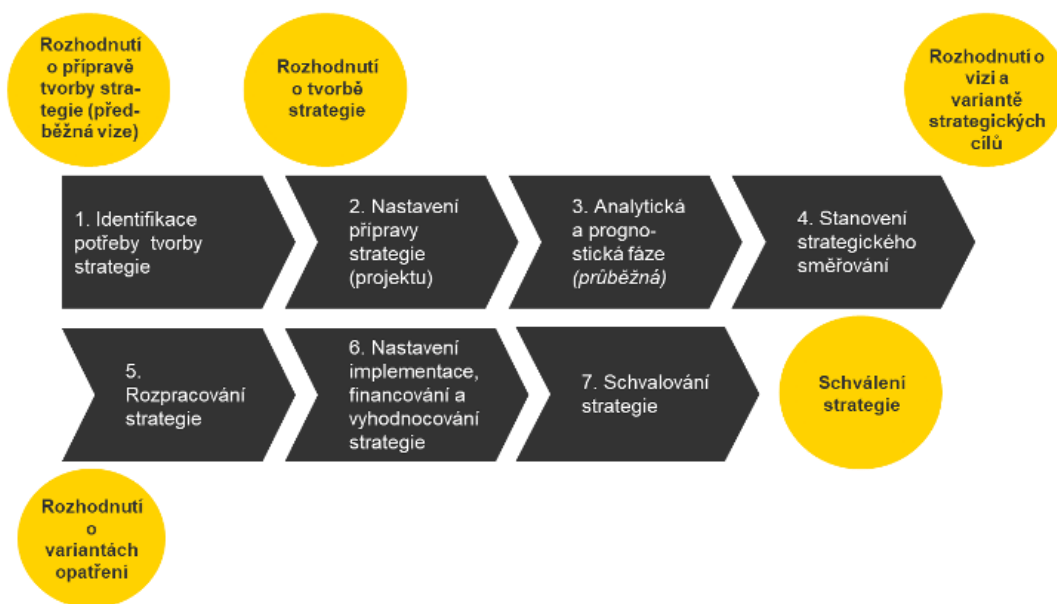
Rozhodnutí o přípravě tvorby strategie (předběžná vize)

Rozhodnutí o tvorbě strategie

Rozhodnutí o vizi a variantě strategických cílů

1. Identifikace potřeby tvorby strategie

2. Nastavení přípravy strategie (projektu)

3. Analytická a prognostická fáze *(průběžná)*

4. Stanovení strategického směrování

5. Rozpracování strategie

6. Nastavení implementace, financování a vyhodnocování strategie

7. Schvalování strategie

Schválení strategie

Rozhodnutí o variantách opatření